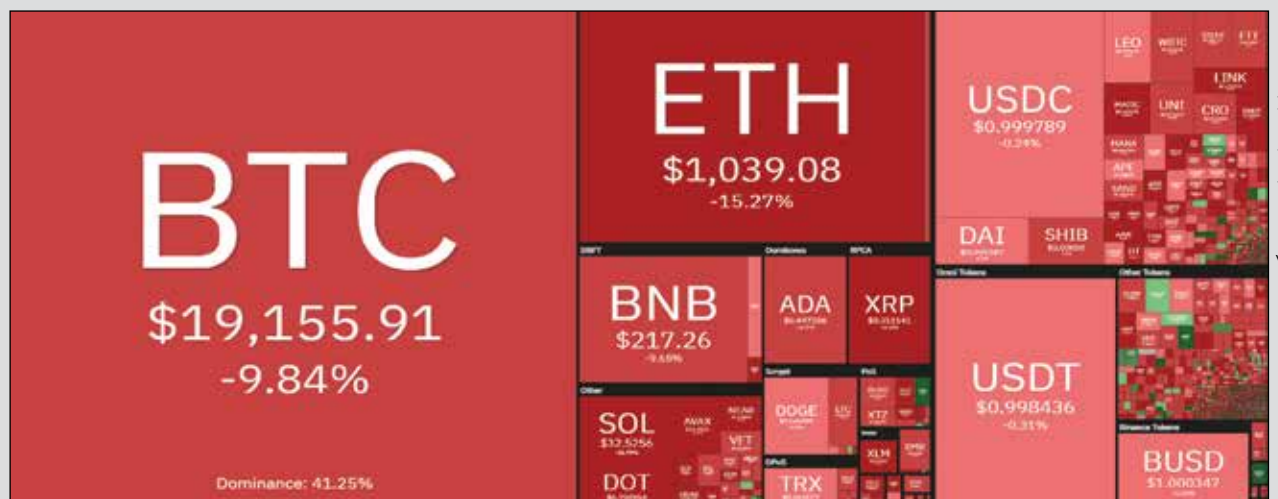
BTC
$19,155.91
-9.84%
Dominance: 41.25%

ETH
$1,039.08
-15.27%

BNB
$217.26
-9.69%

ADA

XRP

SOL
$32.5256

AVAX

DOT

DOGE

TRX

XLM

USDC
$0.999789
-0.24%

DAI

SHIB

LEO

LINK

UNI

CRO

USDT
$0.998436
-0.31%

BUSD
$1.000347